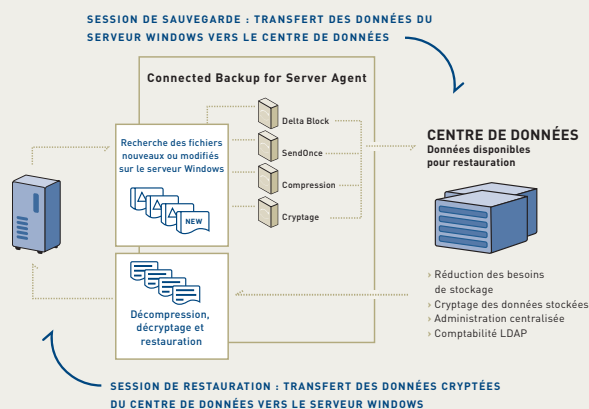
SESSION DE SAUVEGARDE : TRANSFERT DES DONNÉES DU SERVEUR WINDOWS VERS LE CENTRE DE DONNÉES

Connected Backup for Server Agent

Recherche des fichiers nouveaux ou modifiés sur le serveur Windows

NEW

Delta Block

SendOnce

Compression

Cryptage

Décompression, décryptage et restauration

CENTRE DE DONNÉES
Données disponibles pour restauration

› Réduction des besoins de stockage
› Cryptage des données stockées
› Administration centralisée
› Comptabilité LDAP

SESSION DE RESTAURATION : TRANSFERT DES DONNÉES CRYPTÉES DU CENTRE DE DONNÉES VERS LE SERVEUR WINDOWS